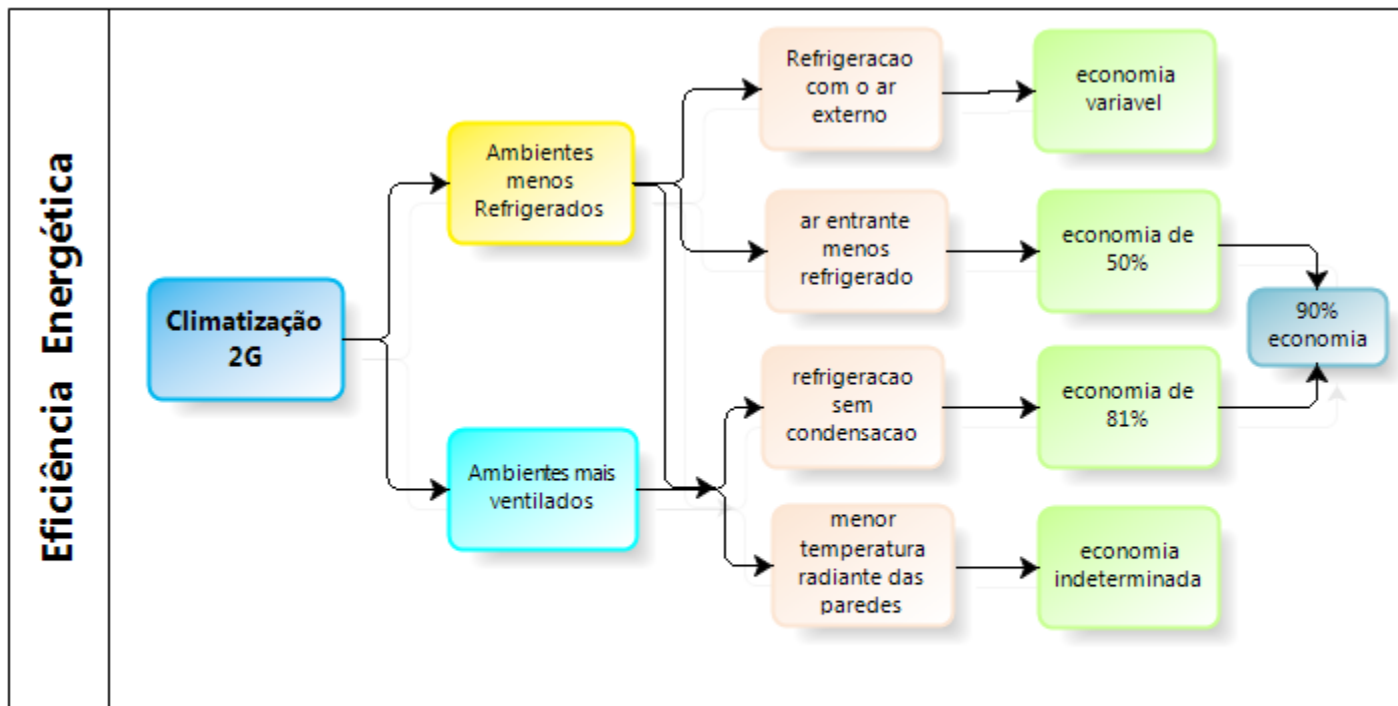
Eficiência Energética

Climatização 2G

Ambientes menos Refrigerados

Ambientes mais ventilados

Refrigeracao com o ar externo

economia variavel

ar entrante menos refrigerado

economia de 50%

refrigeracao sem condensacao

economia de 81%

menor temperatura radiante das paredes

economia indeterminada

90% economia